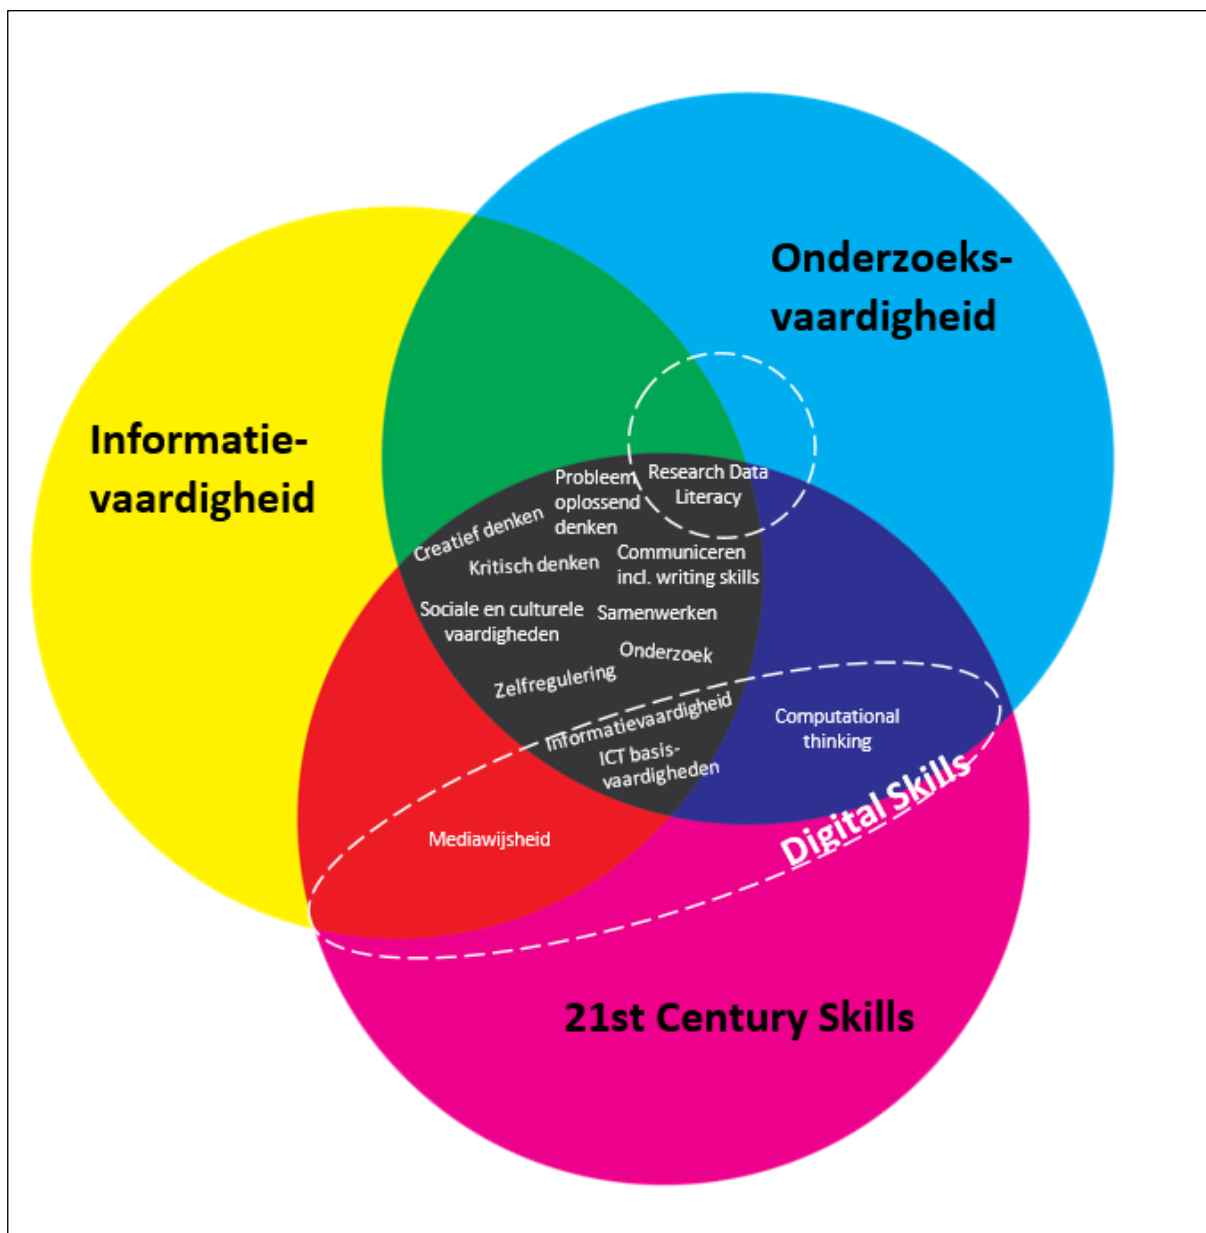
Onderzoeksvaardigheid

Informatievaardigheid

Probleem oplossend denken

Research Data Literacy

Creatief denken

Kritisch denken

Communiceren incl. writing skills

Sociale en culturele vaardigheden

Samenwerken

Onderzoek

Zelfregulering

Informatievaardigheid

ICT basisvaardigheden

Computational thinking

Digital Skills

Mediawijsheid

21st Century Skills